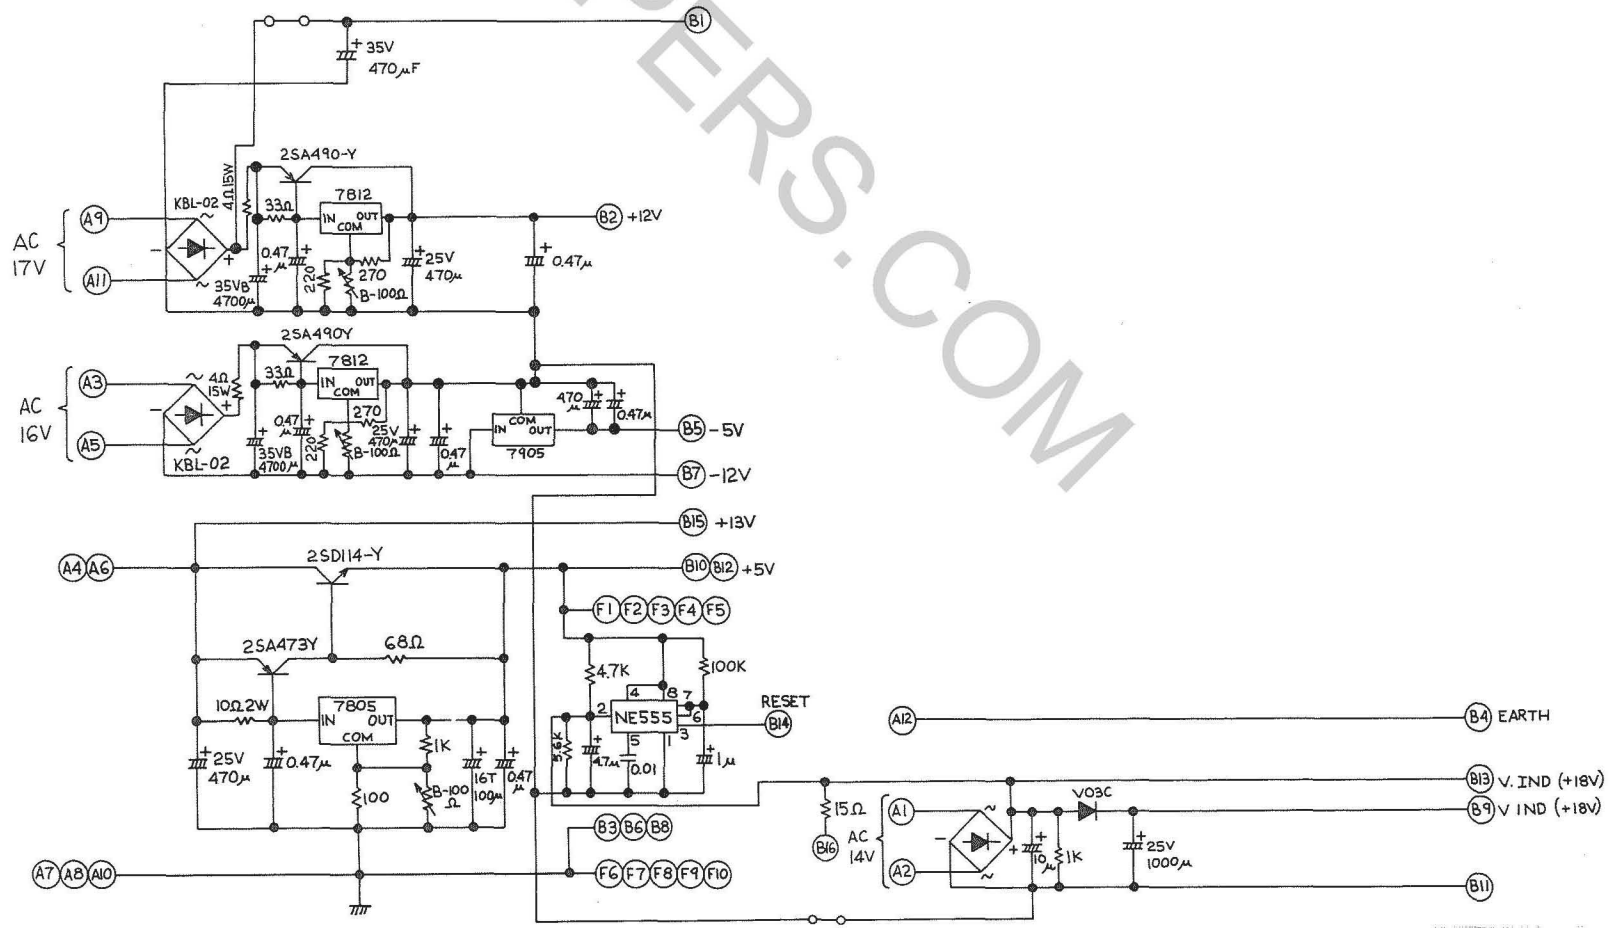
ERS.COM

B1
+ 35V
470μF

2SA490-Y
4Ω15W
33Ω
7812
IN OUT
COM
KBL-02
A9
B2 +12V
AC
17V
0.47μ
+
220
270
B-100Ω
25V
470μ
0.47μ
A11
35VB
4700μ

2SA490Y
7812
IN OUT
COM
A3
4Ω
15W
33Ω
470μ
0.47μ
AC
16V
0.47μ
270
25V
470μ
COM
IN OUT
B5 -5V
A5
KBL-02
35VB
4700μ
220
B-100Ω
0.47μ
7905
B7 -12V

B15 +13V
2SD114-Y
A4 A6
B10 B12 +5V
F1 F2 F3 F4 F5
2SA473Y
68Ω
4.7K
100K
4 8 7
RESET
10Ω2W
7805
IN OUT
COM
2
NE555
6
B14
A12
B4 EARTH
1K
3
25V
470μ
0.47μ
5
1
B-100Ω
16T
100μ
0.47μ
5.6K
4.7μ
0.01
1μ
B13 V. IND (+18V)
100
15Ω
V03C
A1
B9 V IND (+18V)
B16
AC
14V
10μ
1K
25V
1000μ
B3 B6 B8
A7 A8 A10
F6 F7 F8 F9 F10
A2
B11